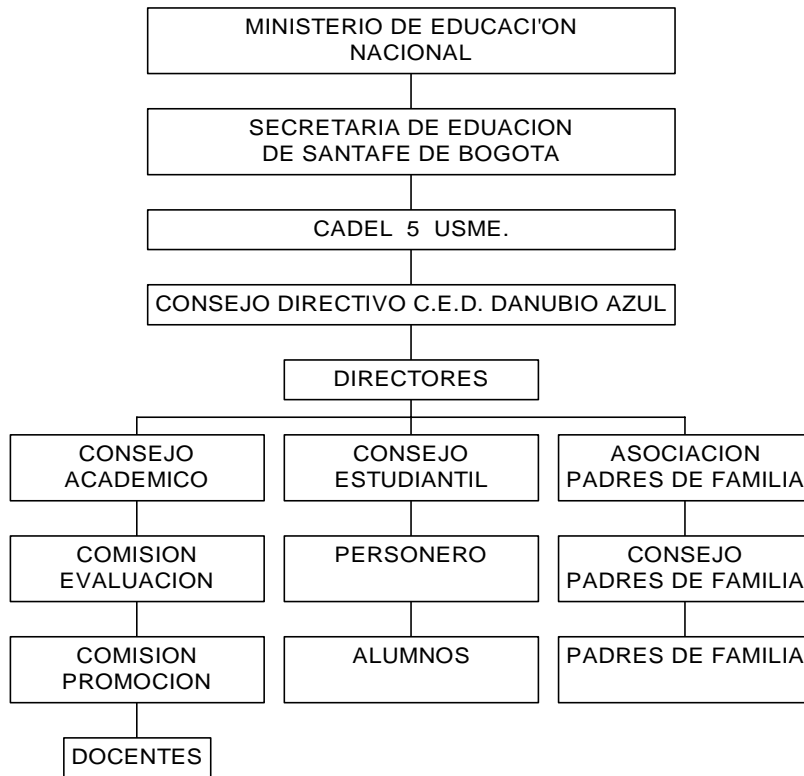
MINISTERIO DE EDUCACI'ON NACIONAL

SECRETARIA DE EDUACION DE SANTAFE DE BOGOTA

CADEL 5 USME.

CONSEJO DIRECTIVO C.E.D. DANUBIO AZUL

DIRECTORES

CONSEJO ACADEMICO

COMISION EVALUACION

COMISION PROMOCION

DOCENTES

CONSEJO ESTUDIANTIL

PERSONERO

ALUMNOS

ASOCIACION PADRES DE FAMILIA

CONSEJO PADRES DE FAMILIA

PADRES DE FAMILIA